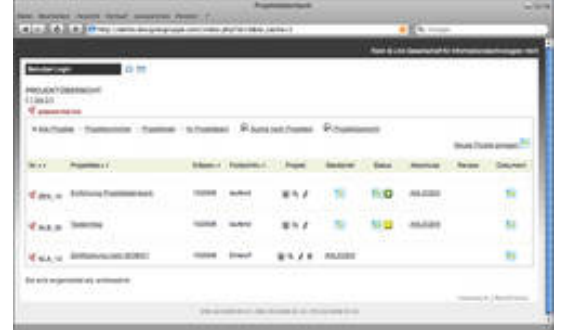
Projektübersicht

Benutzer Login

PROJEKTÜBERSICHT

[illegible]

| Nr. | Projekttitel | Erfasst | Fortschritt | Projekt | Bearbeiter | Status | Abschluss | Review | Dokument |
|---|---|---|---|---|---|---|---|---|---|
| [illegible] | Einführung Projektdatenbank | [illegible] | laufend | | | | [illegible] | | |
| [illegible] | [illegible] | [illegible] | laufend | | | | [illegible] | | |
| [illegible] | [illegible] | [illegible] | Entwurf | | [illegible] | | | | |

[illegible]